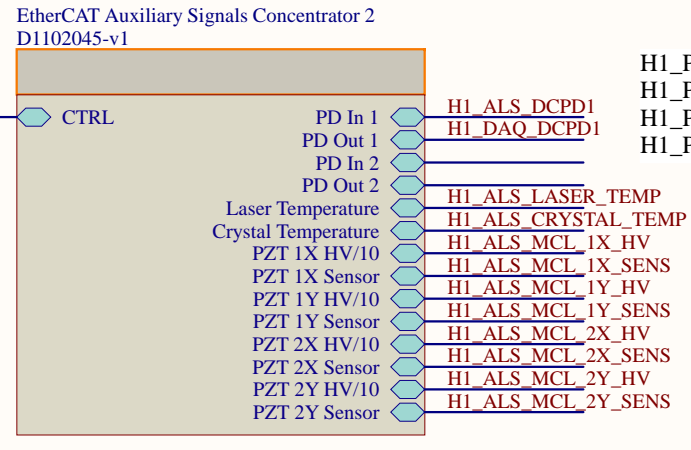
EtherCAT Auxiliary Signals Concentrator 2
D1102045-v1

CTRL

PD In 1
PD Out 1
PD In 2
PD Out 2
Laser Temperature
Crystal Temperature
PZT 1X HV/10
PZT 1X Sensor
PZT 1Y HV/10
PZT 1Y Sensor
PZT 2X HV/10
PZT 2X Sensor
PZT 2Y HV/10
PZT 2Y Sensor

H1_ALS_DCPD1
H1_DAQ_DCPD1
H1_ALS_LASER_TEMP
H1_ALS_CRYSTAL_TEMP
H1_ALS_MCL_1X_HV
H1_ALS_MCL_1X_SENS
H1_ALS_MCL_1Y_HV
H1_ALS_MCL_1Y_SENS
H1_ALS_MCL_2X_HV
H1_ALS_MCL_2X_SENS
H1_ALS_MCL_2Y_HV
H1_ALS_MCL_2Y_SENS

H1_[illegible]
H1_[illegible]
H1_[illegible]
H1_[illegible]